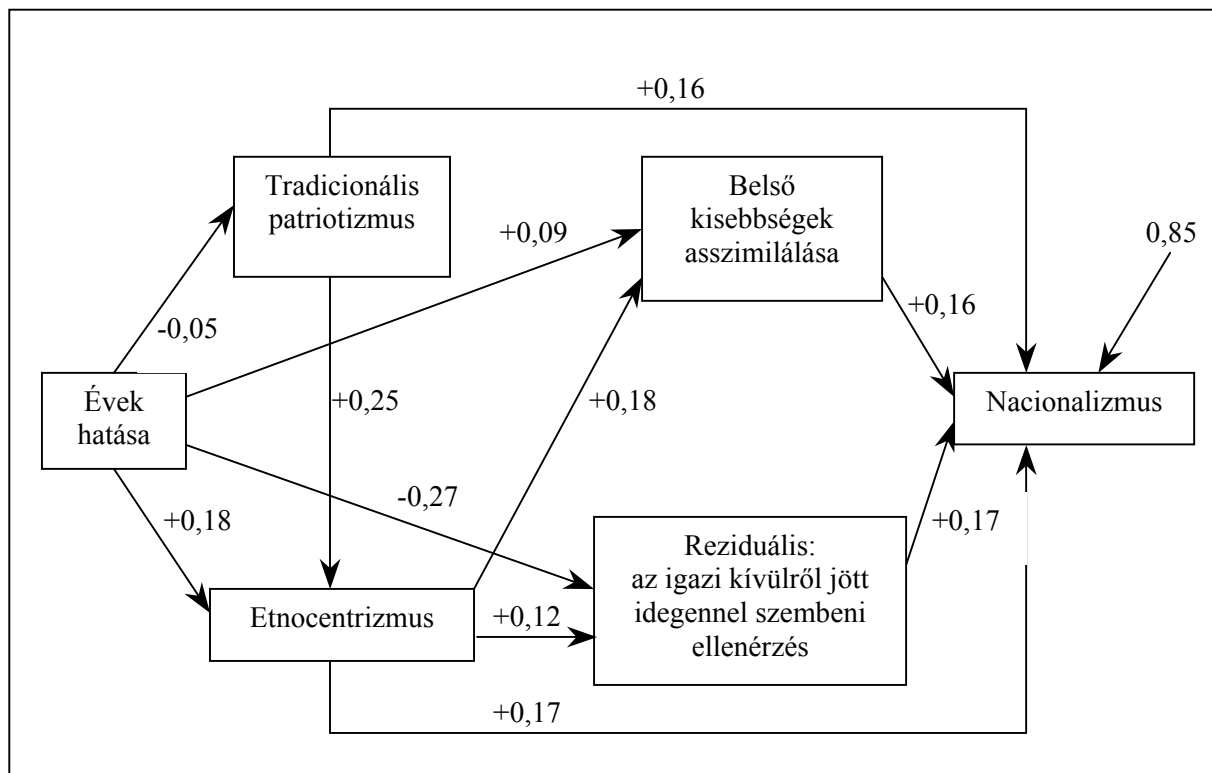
+0,16

Tradicionális patriotizmus

Belső kisebbségek asszimilálása

0,85

+0,09

-0,05

+0,16

Évek hatása

+0,25

+0,18

Nacionalizmus

-0,27

+0,18

+0,17

Reziduális: az igazi kívülről jött idegennel szembeni ellenérzés

Etnocentrizmus

+0,12

+0,17